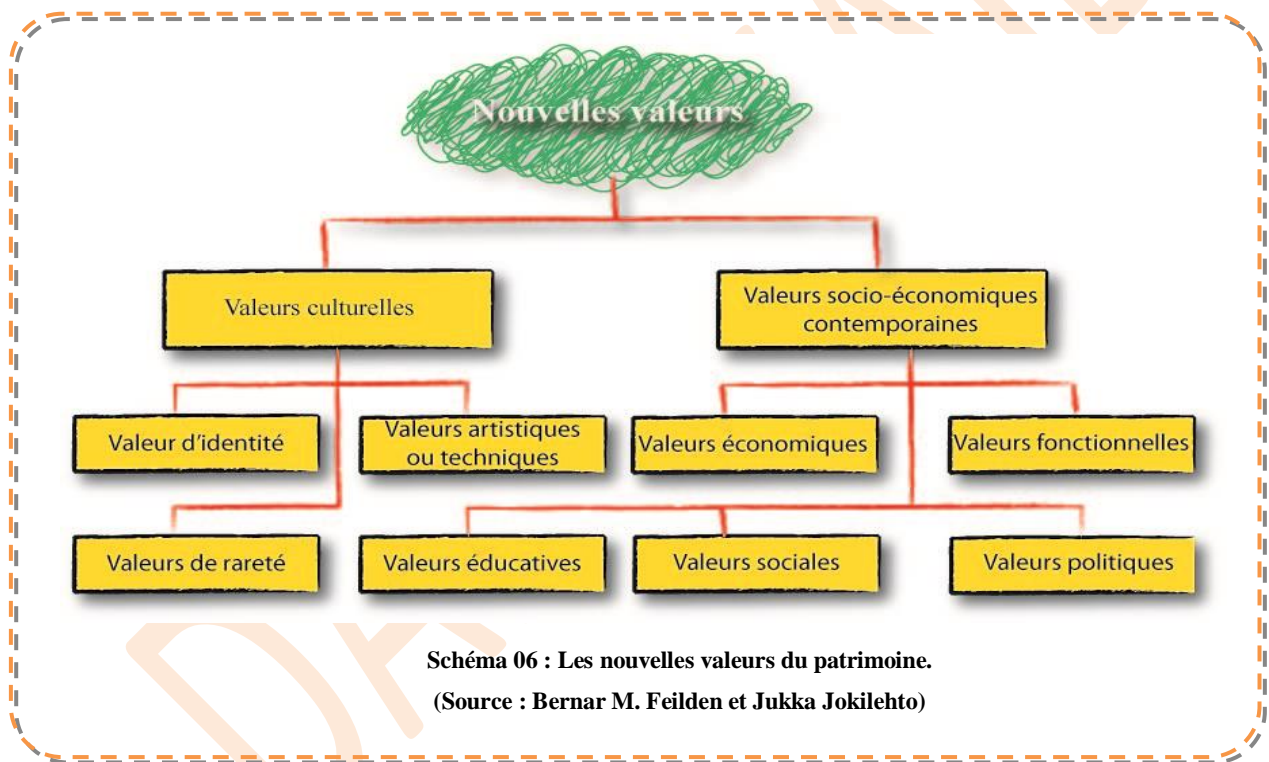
Nouvelles valeurs

Valeurs culturelles

Valeurs socio-économiques contemporaines

Valeur d'identité

Valeurs artistiques ou techniques

Valeurs économiques

Valeurs fonctionnelles

Valeurs de rareté

Valeurs éducatives

Valeurs sociales

Valeurs politiques

Schéma 06 : Les nouvelles valeurs du patrimoine.

(Source : Bernar M. Feilden et Jukka Jokilehto)